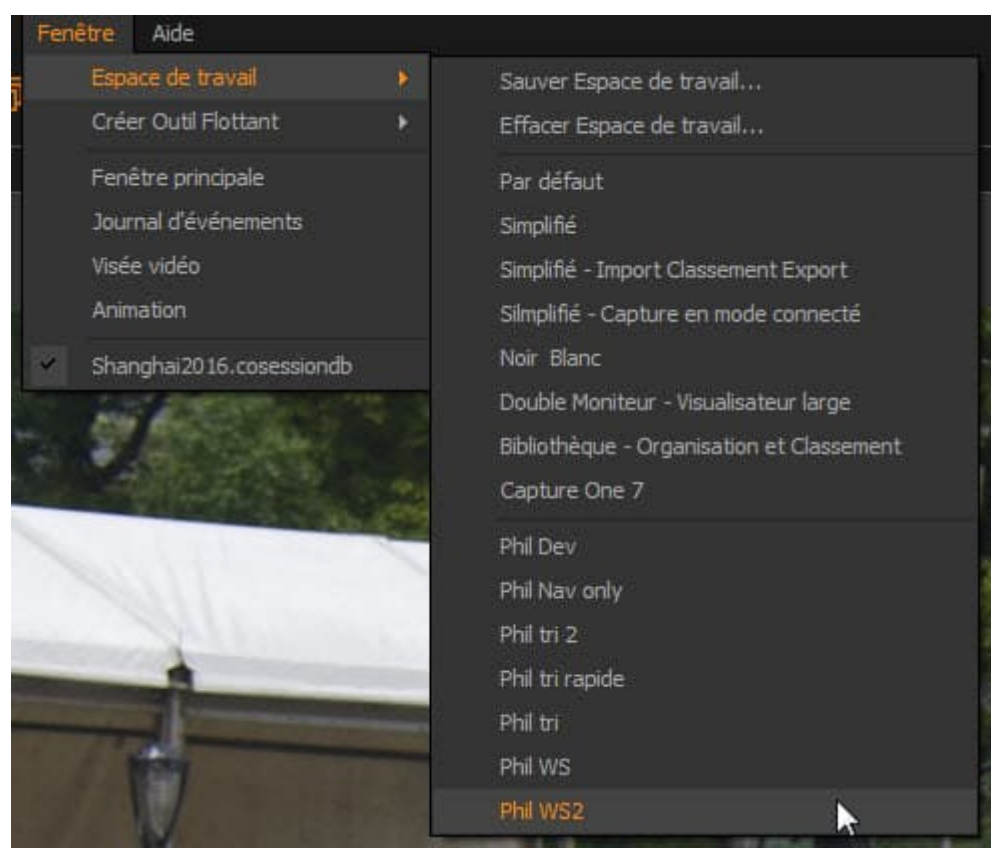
Fenêtre Aide

Espace de travail
Créer Outil Flottant
Fenêtre principale
Journal d'événements
Visée vidéo
Animation
✓ Shanghai2016.cosessiondb

Sauver Espace de travail...
Effacer Espace de travail...
Par défaut
Simplifié
Simplifié - Import Classement Export
Silmplifié - Capture en mode connecté
Noir Blanc
Double Moniteur - Visualisateur large
Bibliothèque - Organisation et Classement
Capture One 7
Phil Dev
Phil Nav only
Phil tri 2
Phil tri rapide
Phil tri
Phil WS
Phil WS2